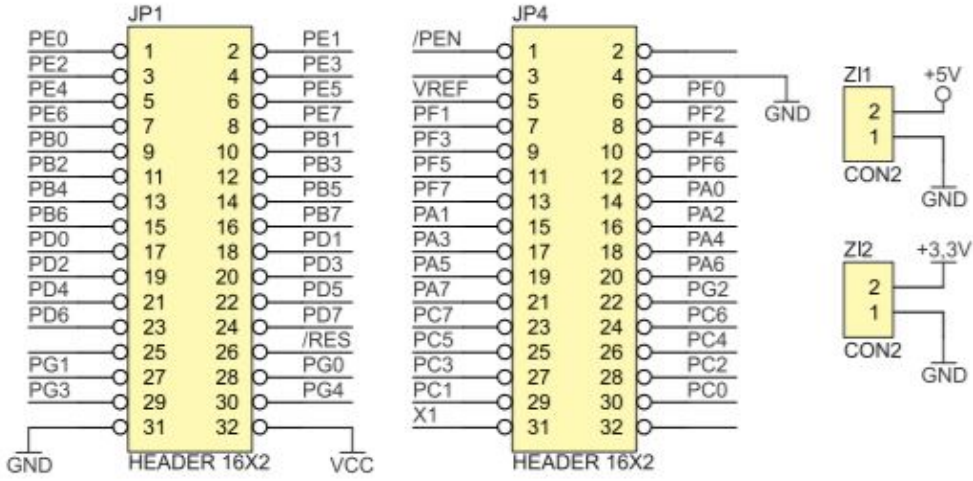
JP1

| | | | |
|---|---|---|---|
| PE0 | 1 | 2 | PE1 |
| PE2 | 3 | 4 | PE3 |
| PE4 | 5 | 6 | PE5 |
| PE6 | 7 | 8 | PE7 |
| PB0 | 9 | 10 | PB1 |
| PB2 | 11 | 12 | PB3 |
| PB4 | 13 | 14 | PB5 |
| PB6 | 15 | 16 | PB7 |
| PD0 | 17 | 18 | PD1 |
| PD2 | 19 | 20 | PD3 |
| PD4 | 21 | 22 | PD5 |
| PD6 | 23 | 24 | PD7 |
| | 25 | 26 | /RES |
| PG1 | 27 | 28 | PG0 |
| PG3 | 29 | 30 | PG4 |
| | 31 | 32 | |

GND
HEADER 16X2
VCC

JP4

| | | | |
|---|---|---|---|
| /PEN | 1 | 2 | |
| | 3 | 4 | |
| VREF | 5 | 6 | PF0 |
| PF1 | 7 | 8 | PF2 |
| PF3 | 9 | 10 | PF4 |
| PF5 | 11 | 12 | PF6 |
| PF7 | 13 | 14 | PA0 |
| PA1 | 15 | 16 | PA2 |
| PA3 | 17 | 18 | PA4 |
| PA5 | 19 | 20 | PA6 |
| PA7 | 21 | 22 | PG2 |
| PC7 | 23 | 24 | PC6 |
| PC5 | 25 | 26 | PC4 |
| PC3 | 27 | 28 | PC2 |
| PC1 | 29 | 30 | PC0 |
| X1 | 31 | 32 | |

GND
HEADER 16X2

ZI1
+5V
2
1
CON2
GND

ZI2
+3,3V
2
1
CON2
GND